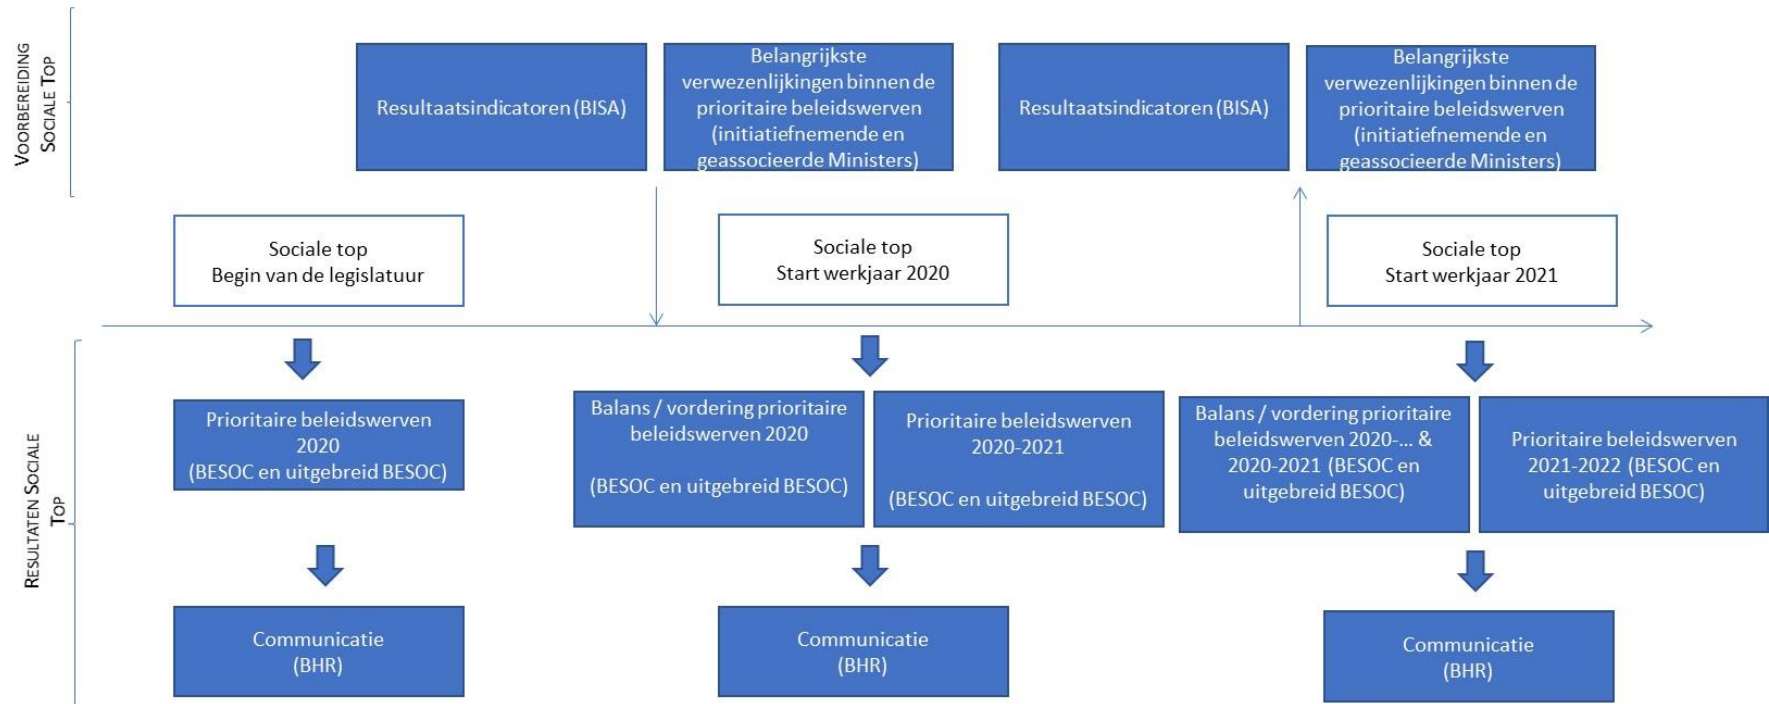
VOORBEREIDING SOCIALE TOP

Resultaatsindicatoren (BISA)

Belangrijkste verwezenlijkingen binnen de prioritaire beleidswerven (initiatiefnemende en geassocieerde Ministers)

Resultaatsindicatoren (BISA)

Belangrijkste verwezenlijkingen binnen de prioritaire beleidswerven (initiatiefnemende en geassocieerde Ministers)

Sociale top
Begin van de legislatuur

Sociale top
Start werkjaar 2020

Sociale top
Start werkjaar 2021

RESULTATEN SOCIALE TOP

Prioritaire beleidswerven 2020
(BESOC en uitgebreid BESOC)

Balans / vordering prioritaire beleidswerven 2020

(BESOC en uitgebreid BESOC)

Prioritaire beleidswerven 2020-2021

(BESOC en uitgebreid BESOC)

Balans / vordering prioritaire beleidswerven 2020-... & 2020-2021 (BESOC en uitgebreid BESOC)

Prioritaire beleidswerven 2021-2022 (BESOC en uitgebreid BESOC)

Communicatie
(BHR)

Communicatie
(BHR)

Communicatie
(BHR)